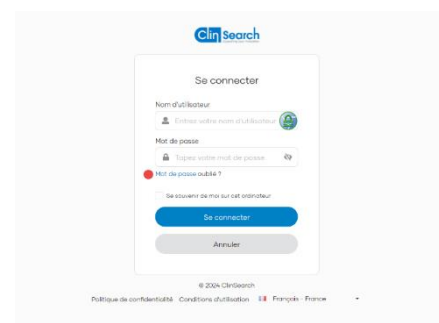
Clin Search

Se connecter

Nom d'utilisateur

Entrez votre nom d'utilisateur

Mot de passe

Tapez votre mot de passe

Mot de passe oublié ?

Se souvenir de moi sur cet ordinateur

Se connecter

Annuler

© 2024 ClinSearch

Politique de confidentialité Conditions d'utilisation Français - France